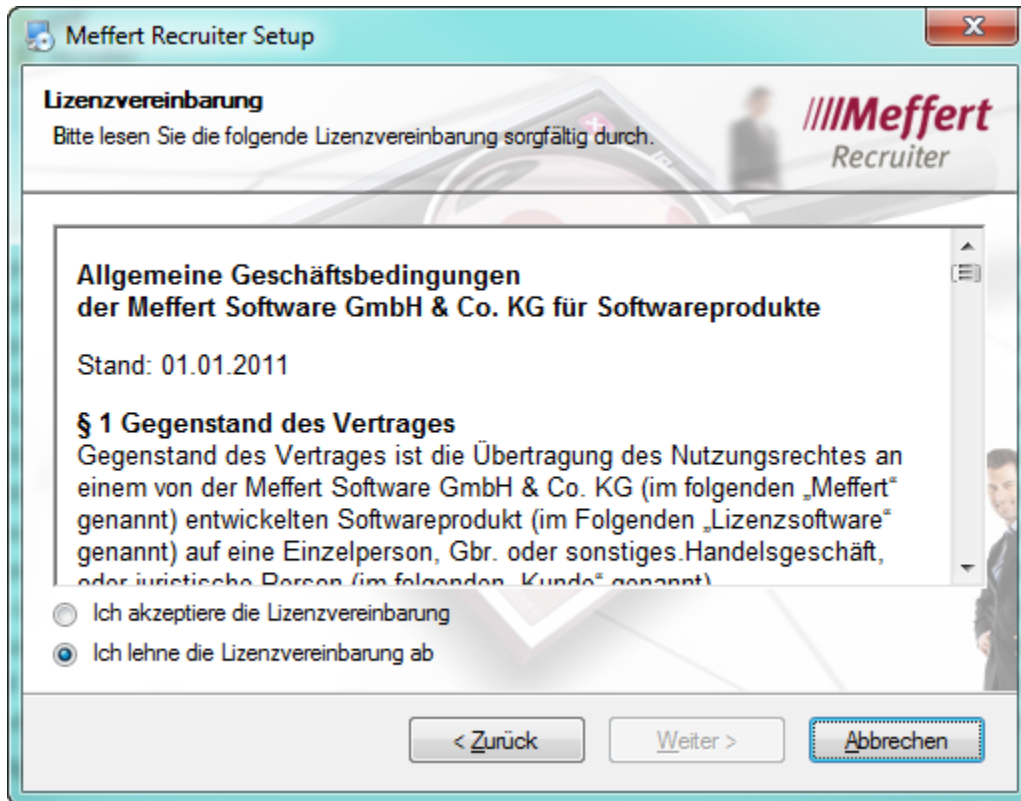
Meffert Recruiter Setup

Lizenzvereinbarung
Bitte lesen Sie die folgende Lizenzvereinbarung sorgfältig durch.

////Meffert
Recruiter

Allgemeine Geschäftsbedingungen
der Meffert Software GmbH & Co. KG für Softwareprodukte

Stand: 01.01.2011

§ 1 Gegenstand des Vertrages
Gegenstand des Vertrages ist die Übertragung des Nutzungsrechtes an einem von der Meffert Software GmbH & Co. KG (im folgenden „Meffert“ genannt) entwickelten Softwareprodukt (im Folgenden „Lizenzsoftware“ genannt) auf eine Einzelperson, Gbr. oder sonstiges.Handelsgeschäft, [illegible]

Ich akzeptiere die Lizenzvereinbarung

Ich lehne die Lizenzvereinbarung ab

< Zurück

Weiter >

Abbrechen